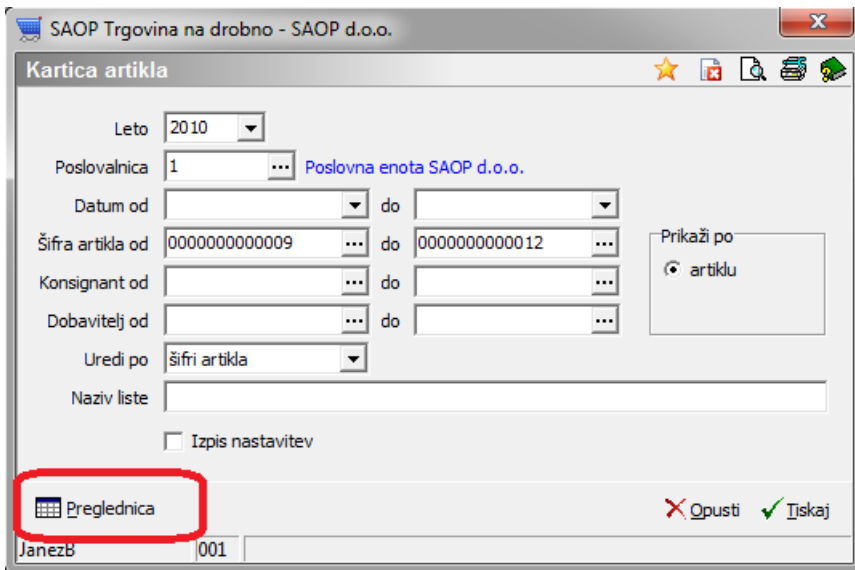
SAOP Trgovina na drobno - SAOP d.o.o.

Kartica artikla

Leto 2010

Poslovalnica 1 ... Poslovna enota SAOP d.o.o.

Datum od do

Šifra artikla od 0000000000009 ... do 0000000000012 ...

Konsignant od ... do ...

Dobavitelj od ... do ...

Uredi po šifri artikla

Naziv liste

Izpis nastavitev

Prikaži po
artiklu

Preglednica

Opusti Tiskaj

JanezB 001